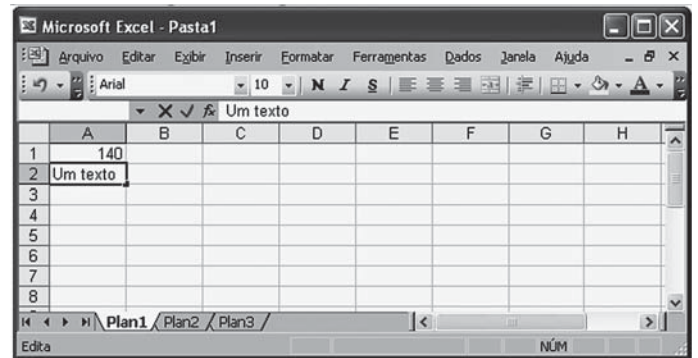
Microsoft Excel - Pasta1

Arquivo Editar Exibir Inserir Formatar Ferramentas Dados Janela Ajuda

Arial 10 N I S

$f_x$ Um texto

| | A | B | C | D | E | F | G | H |
|---|---|---|---|---|---|---|---|---|
| 1 | 140 | | | | | | | |
| 2 | Um texto | | | | | | | |
| 3 | | | | | | | | |
| 4 | | | | | | | | |
| 5 | | | | | | | | |
| 6 | | | | | | | | |
| 7 | | | | | | | | |
| 8 | | | | | | | | |

Plan1 Plan2 Plan3

Edita NÚM